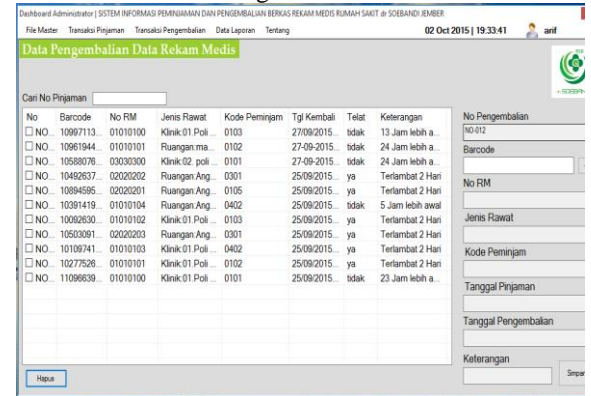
Dashboard Administrator | SISTEM INFORMASI PEMINJAMAN DAN PENGEMBALIAN BERKAS REKAM MEDIS RUMAH SAKIT dr SOEBANDI JEMBER

File Master Transaksi Pinjaman Transaksi Pengembalian Data Laporan Tentang

02 Oct 2015 | 19:33:41 arif

Data Pengembalian Data Rekam Medis

Cari No Pinjaman

| No | Barcode | No RM | Jenis Rawat | Kode Peminjam | Tgl Kembali | Telat | Keterangan |
|---|---|---|---|---|---|---|---|
| NO... | 10997113... | 01010100 | Klinik:01.Poli ... | 0103 | 27/09/2015... | tidak | 13 Jam lebih a... |
| NO... | 10961944... | 01010101 | Ruangan:ma... | 0102 | 27-09-2015... | tidak | 24 Jam lebih a... |
| NO... | 10588076... | 03030300 | Klinik:02. poli ... | 0101 | 27-09-2015... | tidak | 24 Jam lebih a... |
| NO... | 10492637... | 02020202 | Ruangan:Ang... | 0301 | 25/09/2015... | ya | Terlambat 2 Hari |
| NO... | 10894595... | 02020201 | Ruangan:Ang... | 0105 | 25/09/2015... | ya | Terlambat 2 Hari |
| NO... | 10391419... | 01010104 | Ruangan:Ang... | 0402 | 25/09/2015... | tidak | 5 Jam lebih awal |
| NO... | 10092630... | 01010102 | Klinik:01.Poli ... | 0103 | 25/09/2015... | ya | Terlambat 2 Hari |
| NO... | 10503091... | 02020203 | Ruangan:Ang... | 0301 | 25/09/2015... | ya | Terlambat 2 Hari |
| NO... | 10109741... | 01010103 | Klinik:01.Poli ... | 0402 | 25/09/2015... | ya | Terlambat 2 Hari |
| NO... | 10277526... | 01010101 | Klinik:01.Poli ... | 0102 | 25/09/2015... | ya | Terlambat 2 Hari |
| NO... | 11096639... | 01010100 | Klinik:01.Poli ... | 0101 | 25/09/2015... | tidak | 23 Jam lebih a... |

No Pengembalian
NO-012
Barcode
No RM
Jenis Rawat
Kode Peminjam
Tanggal Pinjaman
Tanggal Pengembalian
Keterangan

Hapus

Simpan